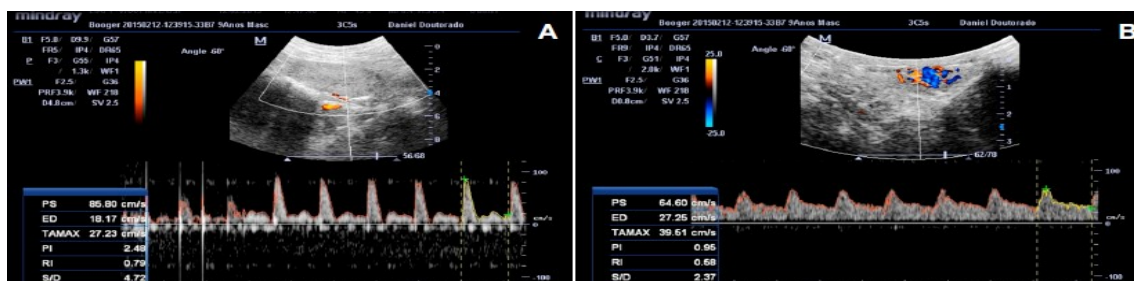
mindray Booger 20150212-123915-33B7 9Anos Masc 3C5s Daniel Doutorado

A

B1 F5.0/ D9.3/ G57
FR5/ IP4/ DR65
P F3/ G55/ IP4
/ 1.3k/ WF1
PW1 F2.5/ G36
PRF3.9k/ WF 218
D4.8cm/ SV 2.5

Angle 60°

M

0
2
4
6
8

56/68

100
cm/s
-100

| PS | 85.80 cm/s |
|---|---|
| ED | 18.17 cm/s |
| TAMAX | 27.23 cm/s |
| PI | 2.48 |
| RI | 0.79 |
| S/D | 4.72 |

mindray Booger 20150212-123915-33B7 9Anos Masc 3C5s Daniel Doutorado

B

B1 F5.0/ D3.7/ G57
FR9/ IP4/ DR65
C F3/ G51/ IP4
2.8k/ WF1
PW1 F2.5/ G36
PRF3.9k/ WF 218
D0.8cm/ SV 2.5

25.0
-25.0

Angle 60°

M

1
2
3

62/78

100
cm/s
-100

| PS | 64.60 cm/s |
|---|---|
| ED | 27.25 cm/s |
| TAMAX | 39.51 cm/s |
| PI | 0.95 |
| RI | 0.58 |
| S/D | 2.37 |